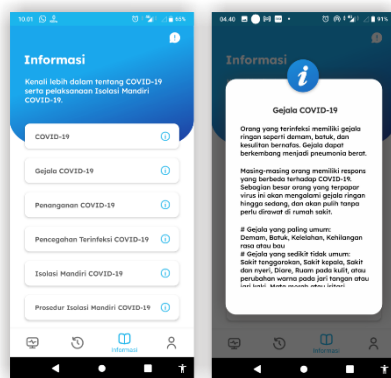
10.01 85%

Informasi

Kenali lebih dalam tentang COVID-19 serta pelaksanaan Isolasi Mandiri COVID-19.

COVID-19

Gejala COVID-19

Penanganan COVID-19

Pencegahan Terinfeksi COVID-19

Isolasi Mandiri COVID-19

Prosedur Isolasi Mandiri COVID-19

Informasi

04.40

Informasi

Gejala COVID-19

Orang yang terinfeksi memiliki gejala ringan seperti demam, batuk, dan kesulitan bernafas. Gejala dapat berkembang menjadi pneumonia berat.

Masing-masing orang memiliki respons yang berbeda terhadap COVID-19. Sebagian besar orang yang terpapar virus ini akan mengalami gejala ringan hingga sedang, dan akan pulih tanpa perlu dirawat di rumah sakit.

# Gejala yang paling umum:
Demam, Batuk, Kelelahan, Kehilangan rasa atau bau
# Gejala yang sedikit tidak umum:
Sakit tenggorokan, Sakit kepala, Sakit dan nyeri, Diare, Ruam pada kulit, atau perubahan warna pada jari tangan atau jari kaki, Mata merah atau iritasi

Informasi